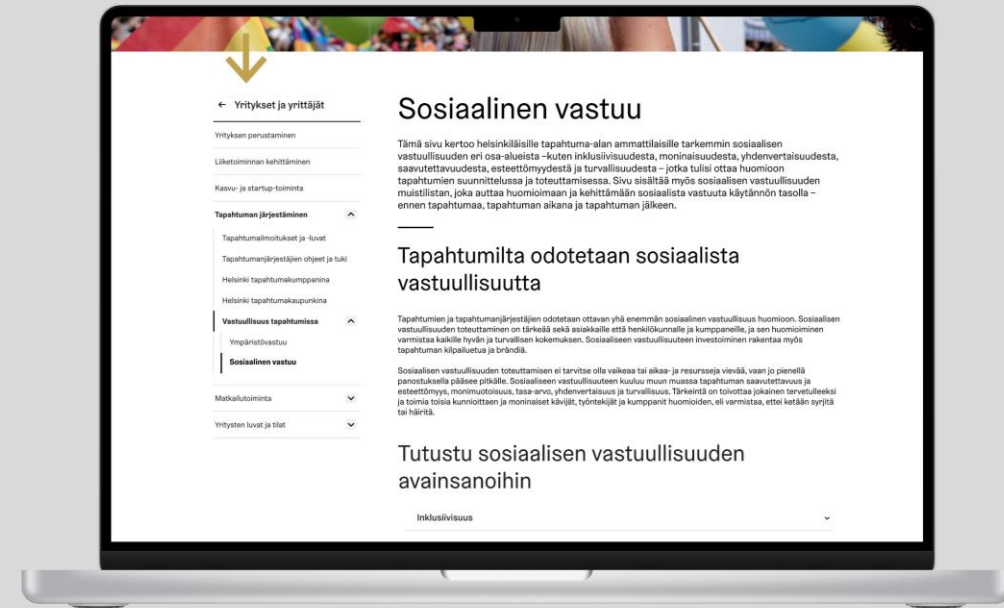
← Yritykset ja yrittäjät

Yrityksen perustaminen

Liiketoiminnan kehittäminen

Kasvu- ja startup-toiminta

Tapahtuman järjestäminen

Tapahtumailmoitukset ja -luvat

Tapahtumanjärjestäjien ohjeet ja tuki

Helsinki tapahtumakumppanina

Helsinki tapahtumakaupunkina

Vastuullisuus tapahtumissa

Ympäristövastuu

Sosiaalinen vastuu

Matkailutoiminta

Yritysten luvat ja tilat

Sosiaalinen vastuu

Tämä sivu kertoo helsinkiläisille tapahtuma-alan ammattilaisille tarkemmin sosiaalisen vastuullisuuden eri osa-alueista –kuten inklusiivisuudesta, moninaisuudesta, yhdenvertaisuudesta, saavutettavuudesta, esteettömyydestä ja turvallisuudesta – jotka tulisi ottaa huomioon tapahtumien suunnittelussa ja toteuttamisessa. Sivu sisältää myös sosiaalisen vastuullisuuden muistilistan, joka auttaa huomioimaan ja kehittämään sosiaalista vastuuta käytännön tasolla – ennen tapahtumaa, tapahtuman aikana ja tapahtuman jälkeen.

Tapahtumilta odotetaan sosiaalista vastuullisuutta

Tapahtumien ja tapahtumanjärjestäjien odotetaan ottavan yhä enemmän sosiaalinen vastuullisuus huomioon. Sosiaalisen vastuullisuuden toteuttaminen on tärkeää sekä asiakkaille että henkilökunnalle ja kumppaneille, ja sen huomioiminen varmistaa kaikille hyvän ja turvallisen kokemuksen. Sosiaaliseen vastuullisuuteen investoiminen rakentaa myös tapahtuman kilpailuetua ja brändiä.

Sosiaalisen vastuullisuuden toteuttamisen ei tarvitse olla vaikeaa tai aikaa- ja resursseja vievää, vaan jo pienellä panostuksella pääsee pitkälle. Sosiaaliseen vastuullisuuteen kuuluu muun muassa tapahtuman saavutettavuus ja esteettömyys, monimuotoisuus, tasa-arvo, yhdenvertaisuus ja turvallisuus. Tärkeintä on toivottaa jokainen tervetulleeksi ja toimia toisia kunnioittaen ja moninaiset kävijät, työntekijät ja kumppanit huomioiden, eli varmistaa, ettei ketään syrjitä tai häiritä.

Tutustu sosiaalisen vastuullisuuden avainsanoihin

Inklusiivisuus